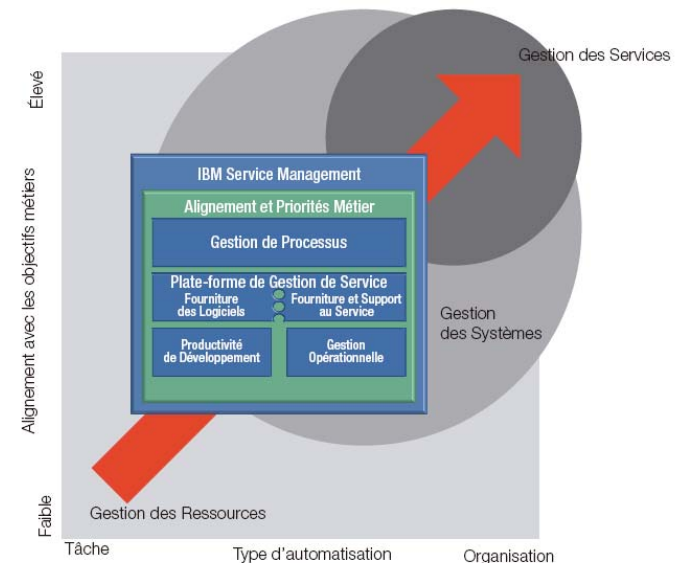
Élevé

Alignement avec les objectifs métiers

Faible

Gestion des Services

IBM Service Management

Alignement et Priorités Métier

Gestion de Processus

Plate-forme de Gestion de Service

Fourniture des Logiciels

Fourniture et Support au Service

Productivité de Développement

Gestion Opérationnelle

Gestion des Systèmes

Gestion des Ressources

Tâche

Type d'automatisation

Organisation